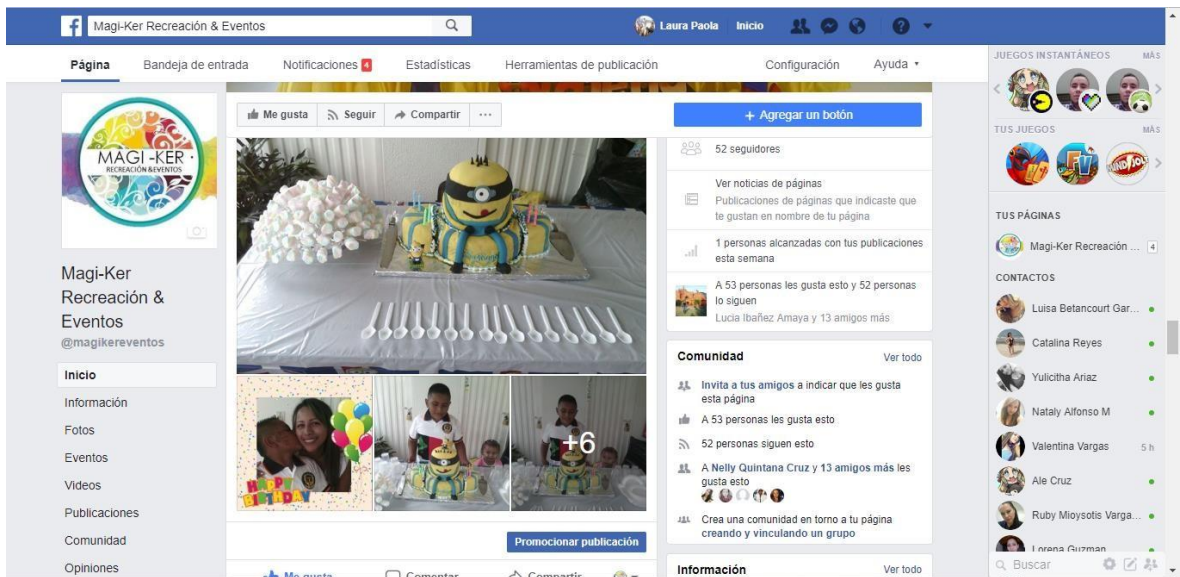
Magi-Ker Recreación & Eventos

Laura Paola Inicio

Página Bandeja de entrada Notificaciones 4 Estadísticas Herramientas de publicación Configuración Ayuda

MAGI-KER RECREACIÓN & EVENTOS

Magi-Ker Recreación & Eventos
@magikereventos

Inicio
Información
Fotos
Eventos
Videos
Publicaciones
Comunidad
Opiniones

Me gusta Seguir Compartir ···

HAPPY BIRTHDAY

+6

Promocionar publicación

Me gusta Comentar Compartir

+ Agregar un botón

52 seguidores

Ver noticias de páginas
Publicaciones de páginas que indicaste que te gustan en nombre de tu página

1 personas alcanzadas con tus publicaciones esta semana

A 53 personas les gusta esto y 52 personas lo siguen
Lucia Ibañez Amaya y 13 amigos más

Comunidad Ver todo

Invita a tus amigos a indicar que les gusta esta página

A 53 personas les gusta esto

52 personas siguen esto

A Nelly Quintana Cruz y 13 amigos más les gusta esto

Crea una comunidad en torno a tu página creando y vinculando un grupo

Información Ver todo

JUEGOS INSTANTÁNEOS MÁS

TUS JUEGOS MÁS

TUS PÁGINAS

Magi-Ker Recreación ... 4

CONTACTOS

Luisa Betancourt Gar...
Catalina Reyes
Yulicitha Ariaz
Nataly Alfonso M
Valentina Vargas 5 h
Ale Cruz
Ruby Mioysotis Varga...
Lorena Guzman

Buscar